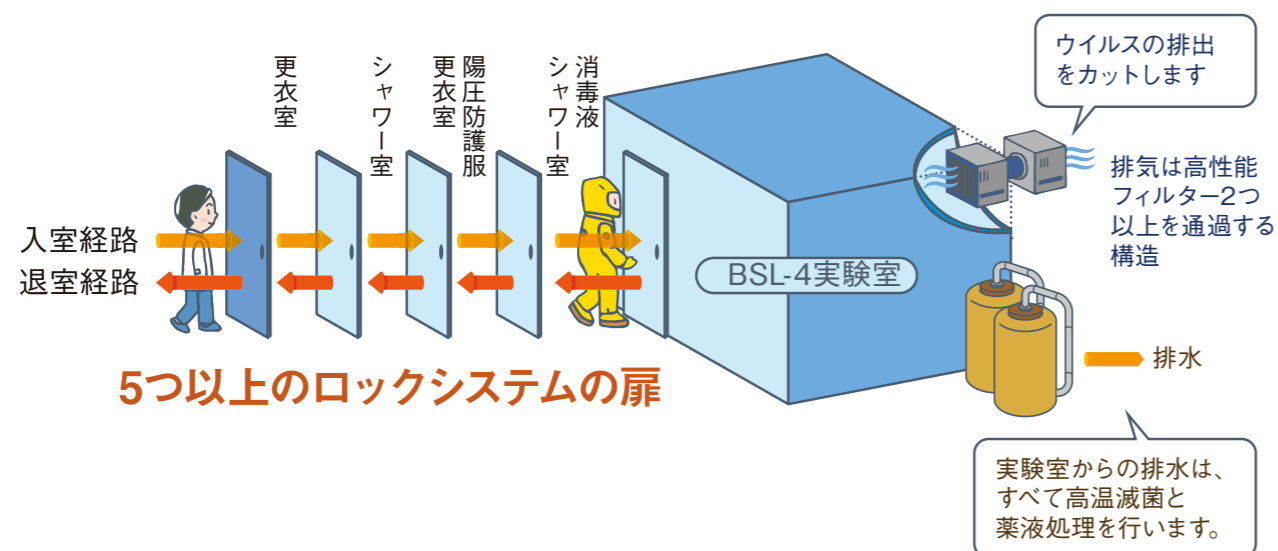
更衣室

シャワー室

更衣室

陽圧防護服

消毒液シャワー室

入室経路
退室経路

5つ以上のロックシステムの扉

BSL-4実験室

ウイルスの排出をカットします

排気は高性能フィルター2つ以上を通過する構造

排水

実験室からの排水は、すべて高温滅菌と薬液処理を行います。